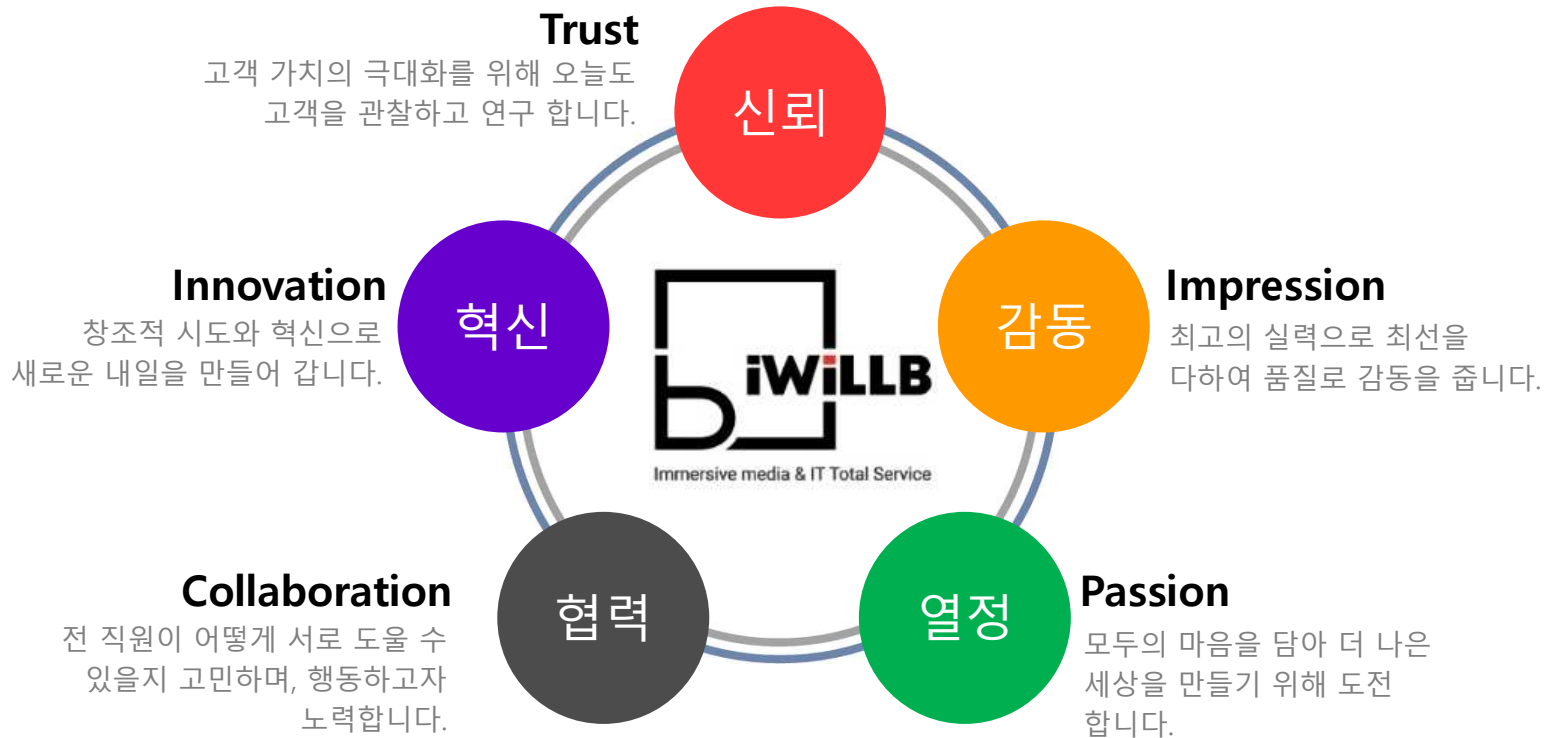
Trust
고객 가치의 극대화를 위해 오늘도 고객을 관찰하고 연구 합니다.

신뢰

Innovation
창조적 시도와 혁신으로 새로운 내일을 만들어 갑니다.

혁신

iWiLLB
Immersive media & IT Total Service

감동

Impression
최고의 실력으로 최선을 다하여 품질로 감동을 줍니다.

Collaboration
전 직원이 어떻게 서로 도울 수 있을지 고민하며, 행동하고자 노력합니다.

협력

열정

Passion
모두의 마음을 담아 더 나은 세상을 만들기 위해 도전 합니다.